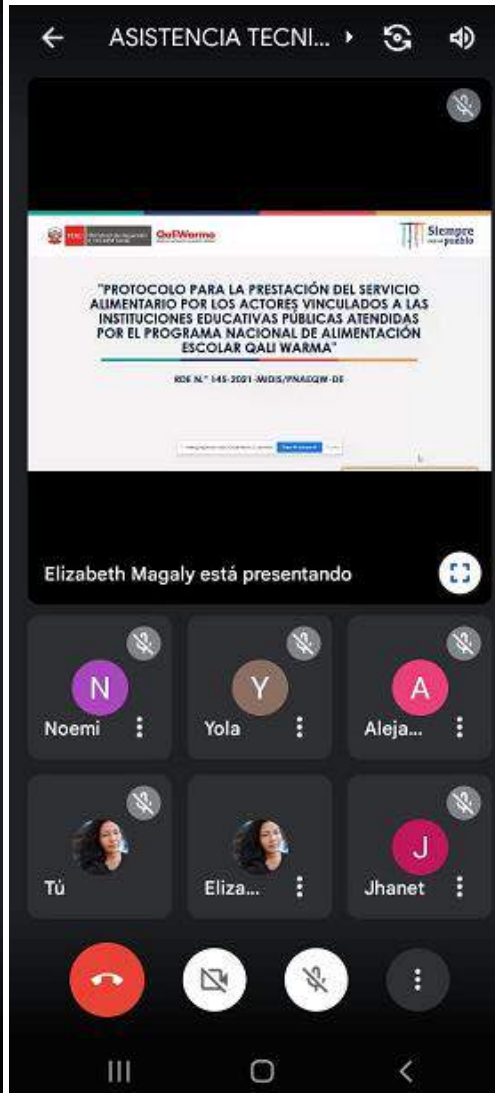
ASISTENCIA TECNI...

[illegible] QaliWarma

Siempre con el pueblo

"PROTOCOLO PARA LA PRESTACIÓN DEL SERVICIO ALIMENTARIO POR LOS ACTORES VINCULADOS A LAS INSTITUCIONES EDUCATIVAS PÚBLICAS ATENDIDAS POR EL PROGRAMA NACIONAL DE ALIMENTACIÓN ESCOLAR QALI WARMA"

RDE N.° 145-2021-MIDIS/PNAEQW-DE

Elizabeth Magaly está presentando

N
Noemi

Y
Yola

A
Aleja...

Tú

Eliza...

J
Jhanet